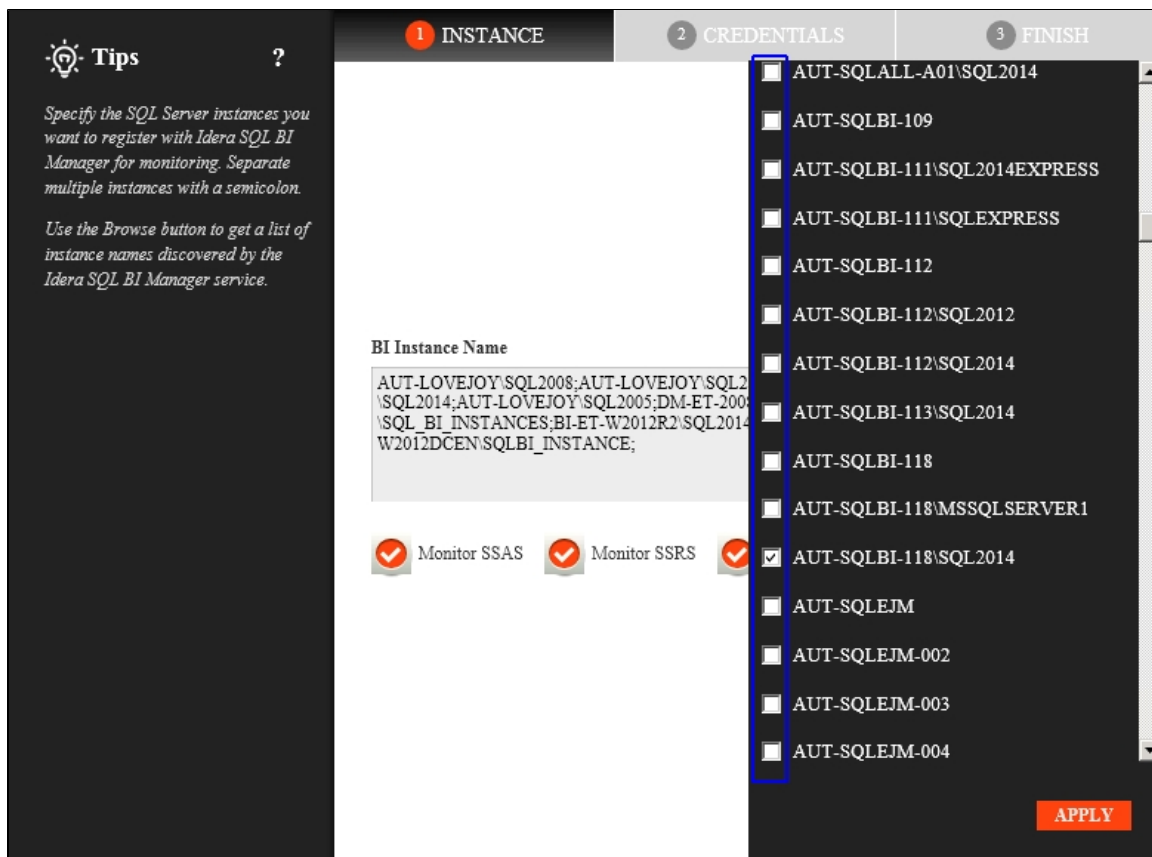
Tips ?

Specify the SQL Server instances you want to register with Idera SQL BI Manager for monitoring. Separate multiple instances with a semicolon.

Use the Browse button to get a list of instance names discovered by the Idera SQL BI Manager service.

1 INSTANCE
2 CREDENTIALS
3 FINISH

BI Instance Name

AUT-LOVEJOY\SQL2008;AUT-LOVEJOY\SQL2 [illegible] \SQL2014;AUT-LOVEJOY\SQL2005;DM-ET-200 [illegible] \SQL_BI_INSTANCES;BI-ET-W2012R2\SQL2014 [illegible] W2012DCEN\SQLBI_INSTANCE;

Monitor SSAS
Monitor SSRS

AUT-SQLALL-A01\SQL2014
AUT-SQLBI-109
AUT-SQLBI-111\SQL2014EXPRESS
AUT-SQLBI-111\SQLEXPRESS
AUT-SQLBI-112
AUT-SQLBI-112\SQL2012
AUT-SQLBI-112\SQL2014
AUT-SQLBI-113\SQL2014
AUT-SQLBI-118
AUT-SQLBI-118\MSSQLSERVER1
AUT-SQLBI-118\SQL2014
AUT-SQLEJM
AUT-SQLEJM-002
AUT-SQLEJM-003
AUT-SQLEJM-004

APPLY